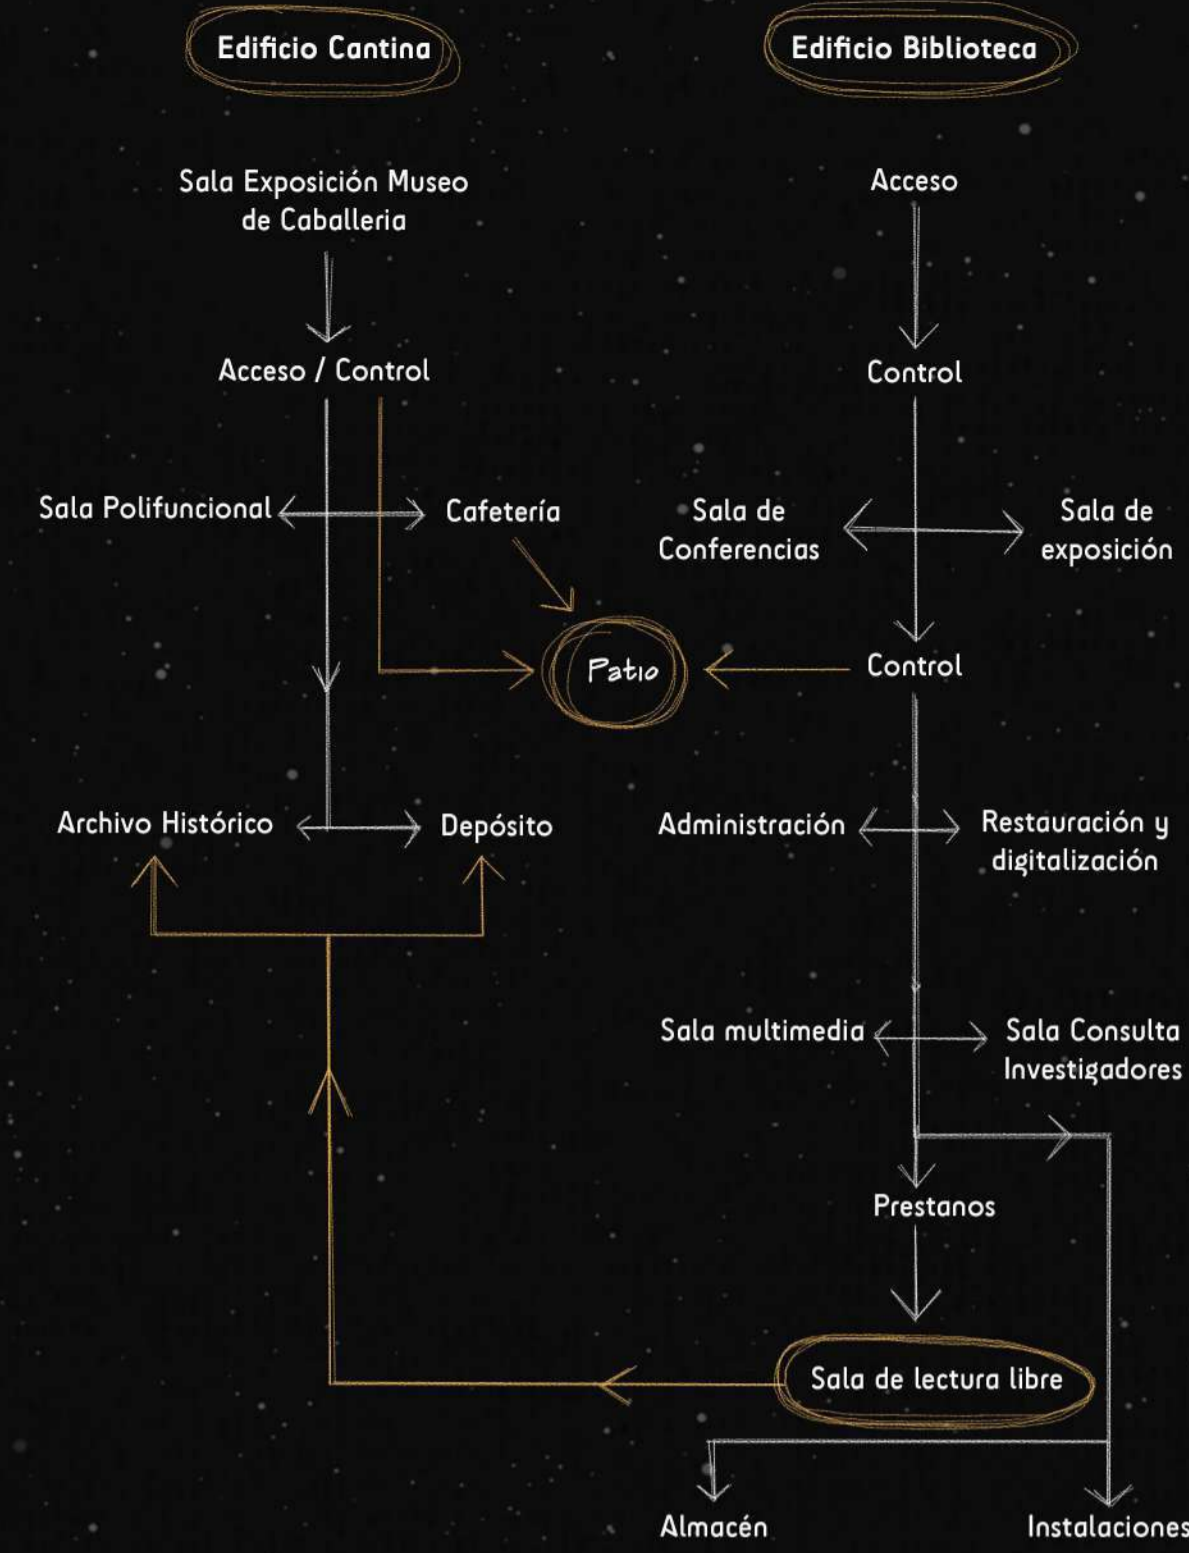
Edificio Cantina

Edificio Biblioteca

Sala Exposición Museo de Caballeria

Acceso

Acceso / Control

Control

Sala Polifuncional

Cafetería

Sala de Conferencias

Sala de exposición

Patio

Control

Archivo Histórico

Depósito

Administración

Restauración y digitalización

Sala multimedia

Sala Consulta Investigadores

Prestanos

Sala de lectura libre

Almacén

Instalaciones